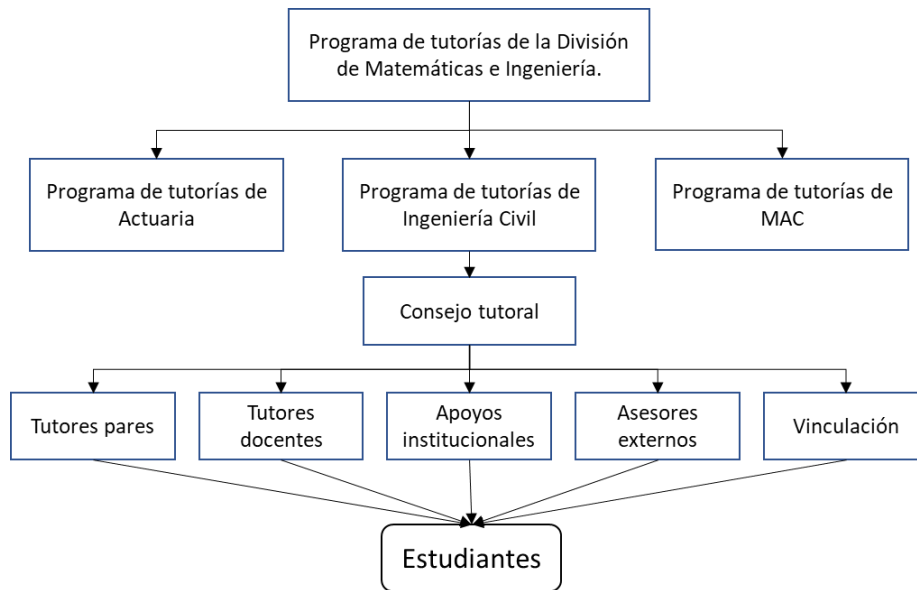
Programa de tutorías de la División de Matemáticas e Ingeniería.

Programa de tutorías de Actuaria

Programa de tutorías de Ingeniería Civil

Programa de tutorías de MAC

Consejo tutoral

Tutores pares

Tutores docentes

Apoyos institucionales

Asesores externos

Vinculación

Estudiantes